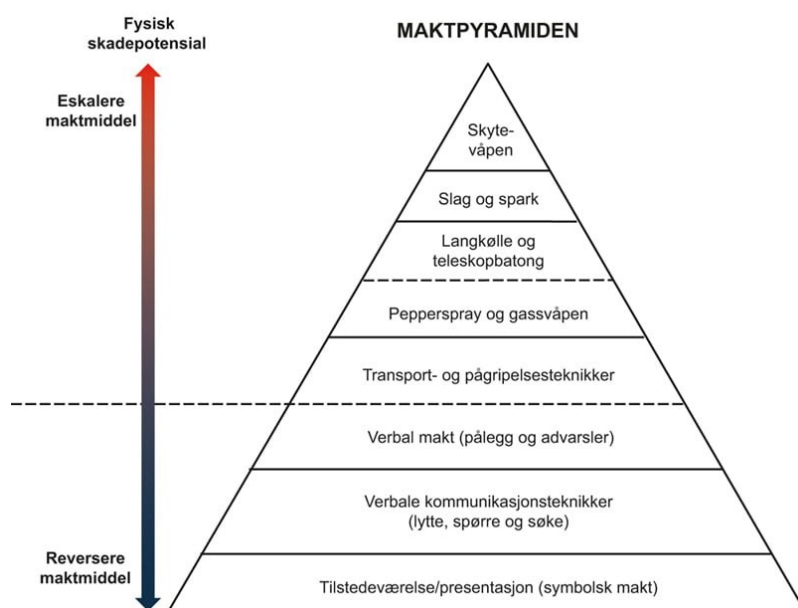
Fysisk skadepotensial

MAKTPYRAMIDEN

Eskalere maktmiddel

Skytevåpen

Slag og spark

Langkølle og teleskopbatong

Pepperspray og gassvåpen

Transport- og pågripelsesteknikker

Verbal makt (pålegg og advarsler)

Verbale kommunikasjonsteknikker (lytte, spørre og søke)

Reversere maktmiddel

Tilstedeværelse/presentasjon (symbolsk makt)